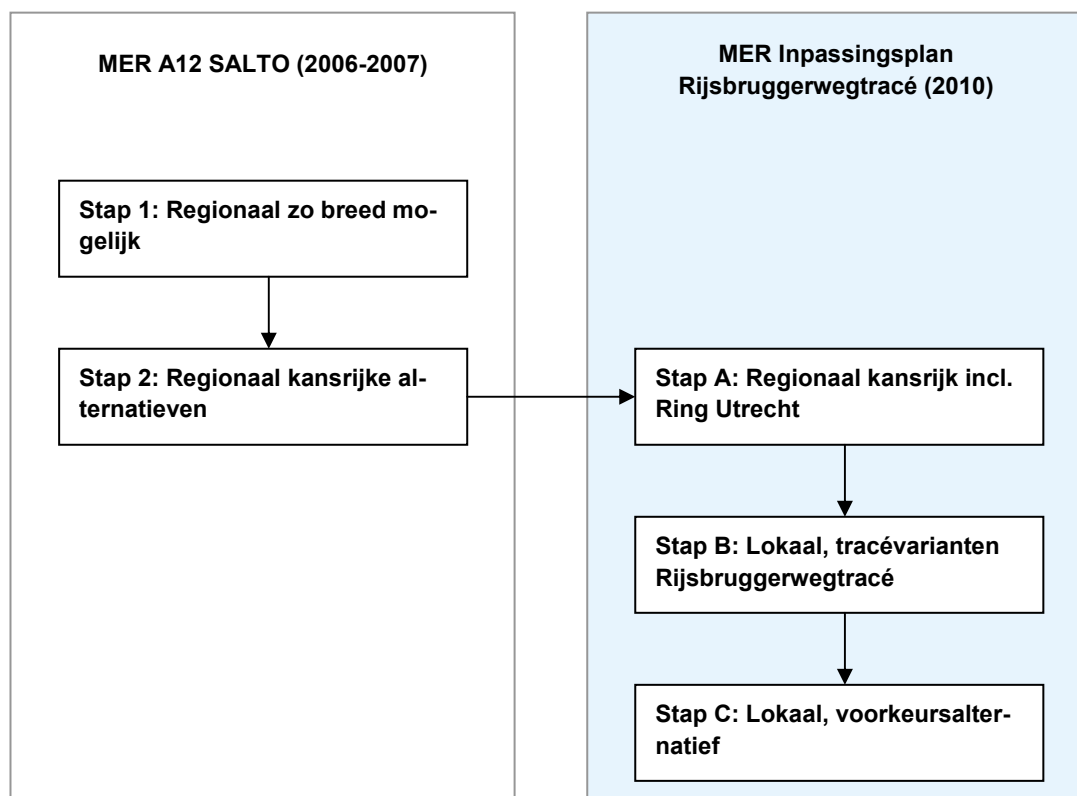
MER A12 SALTO (2006-2007)

Stap 1: Regionaal zo breed mogelijk

Stap 2: Regionaal kansrijke alternatieven

MER Inpassingsplan Rijsbruggerwegtracé (2010)

Stap A: Regionaal kansrijk incl. Ring Utrecht

Stap B: Lokaal, tracévarianten Rijsbruggerwegtracé

Stap C: Lokaal, voorkeursalternatief